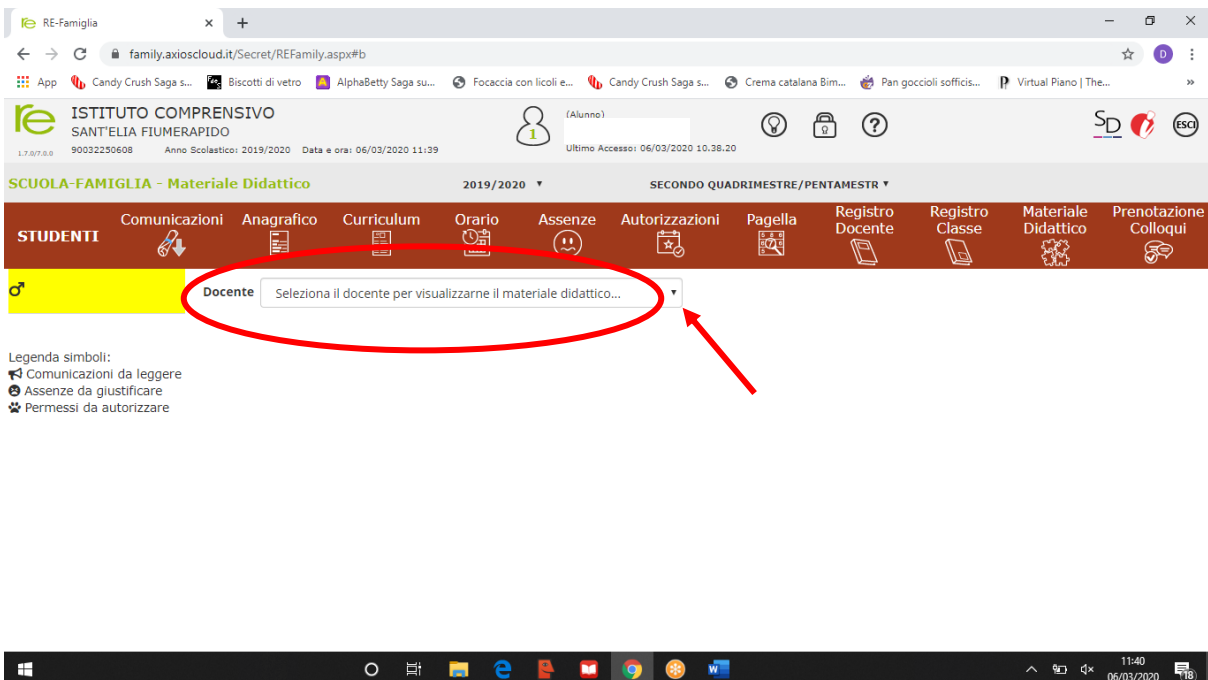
RE-Famiglia × +

family.axioscloud.it/Secret/REFamily.aspx#b

App Candy Crush Saga s... Biscotti di vetro AlphaBetty Saga su... Focaccia con licoli e... Candy Crush Saga s... Crema catalana Bim... Pan goccioli sofficis... Virtual Piano | The... »

re ISTITUTO COMPRENSIVO
SANT'ELIA FIUMERAPIDO
1.7.0/7.0.0 90032250608 Anno Scolastico: 2019/2020 Data e ora: 06/03/2020 11:39

1 (Alunno)
Ultimo Accesso: 06/03/2020 10.38.20

SD ESCI

SCUOLA-FAMIGLIA - Materiale Didattico 2019/2020 ▾ SECONDO QUADRIMESTRE/PENTAMESTR ▾

STUDENTI Comunicazioni Anagrafico Curriculum Orario Assenze Autorizzazioni Pagella Registro Docente Registro Classe Materiale Didattico Prenotazione Colloqui

♂

Docente Seleziona il docente per visualizzarne il materiale didattico... ▾

Legenda simboli:
Comunicazioni da leggere
Assenze da giustificare
Permessi da autorizzare

11:40
06/03/2020
18